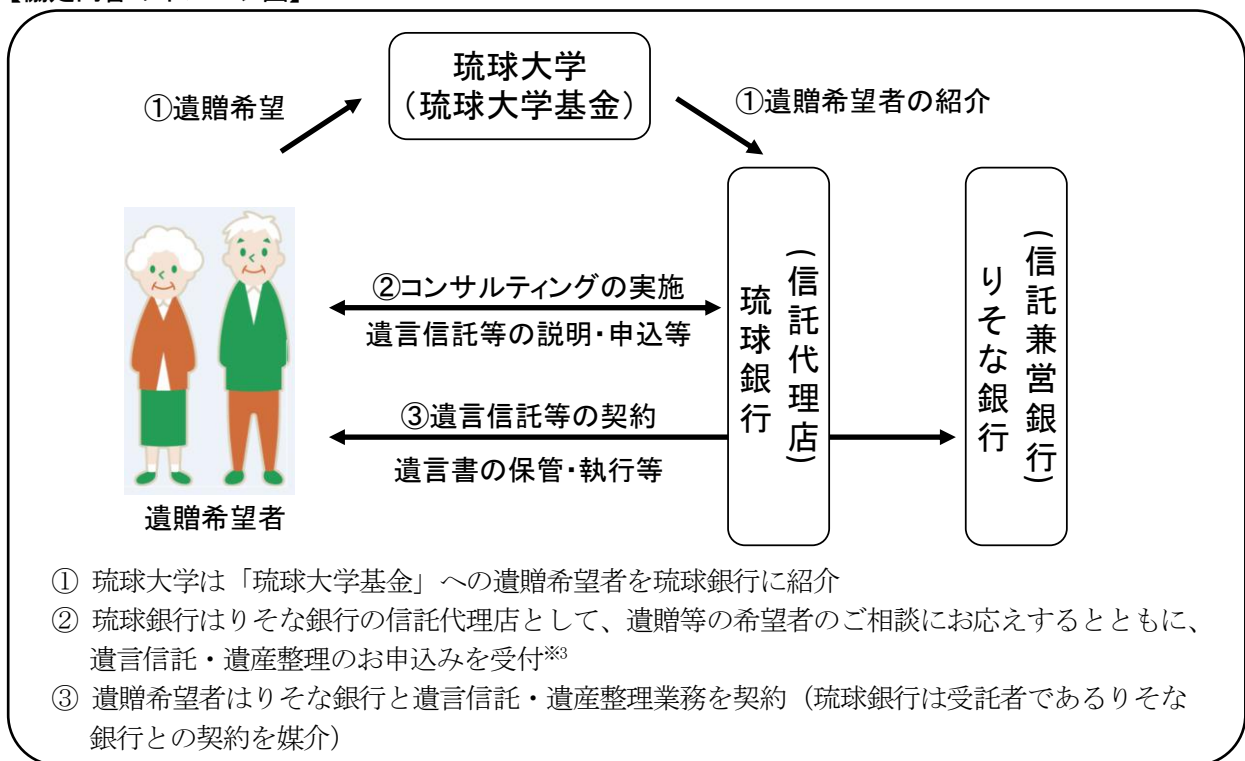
琉球大学
（琉球大学基金）

①遺贈希望

①遺贈希望者の紹介

②コンサルティングの実施
遺言信託等の説明・申込等

③遺言信託等の契約
遺言書の保管・執行等

琉球銀行
（信託代理店）

りそな銀行
（信託兼営銀行）

遺贈希望者

① 琉球大学は「琉球大学基金」への遺贈希望者を琉球銀行に紹介
② 琉球銀行はりそな銀行の信託代理店として、遺贈等の希望者のご相談にお応えするとともに、遺言信託・遺産整理のお申込みを受付※3
③ 遺贈希望者はりそな銀行と遺言信託・遺産整理業務を契約（琉球銀行は受託者であるりそな銀行との契約を媒介）